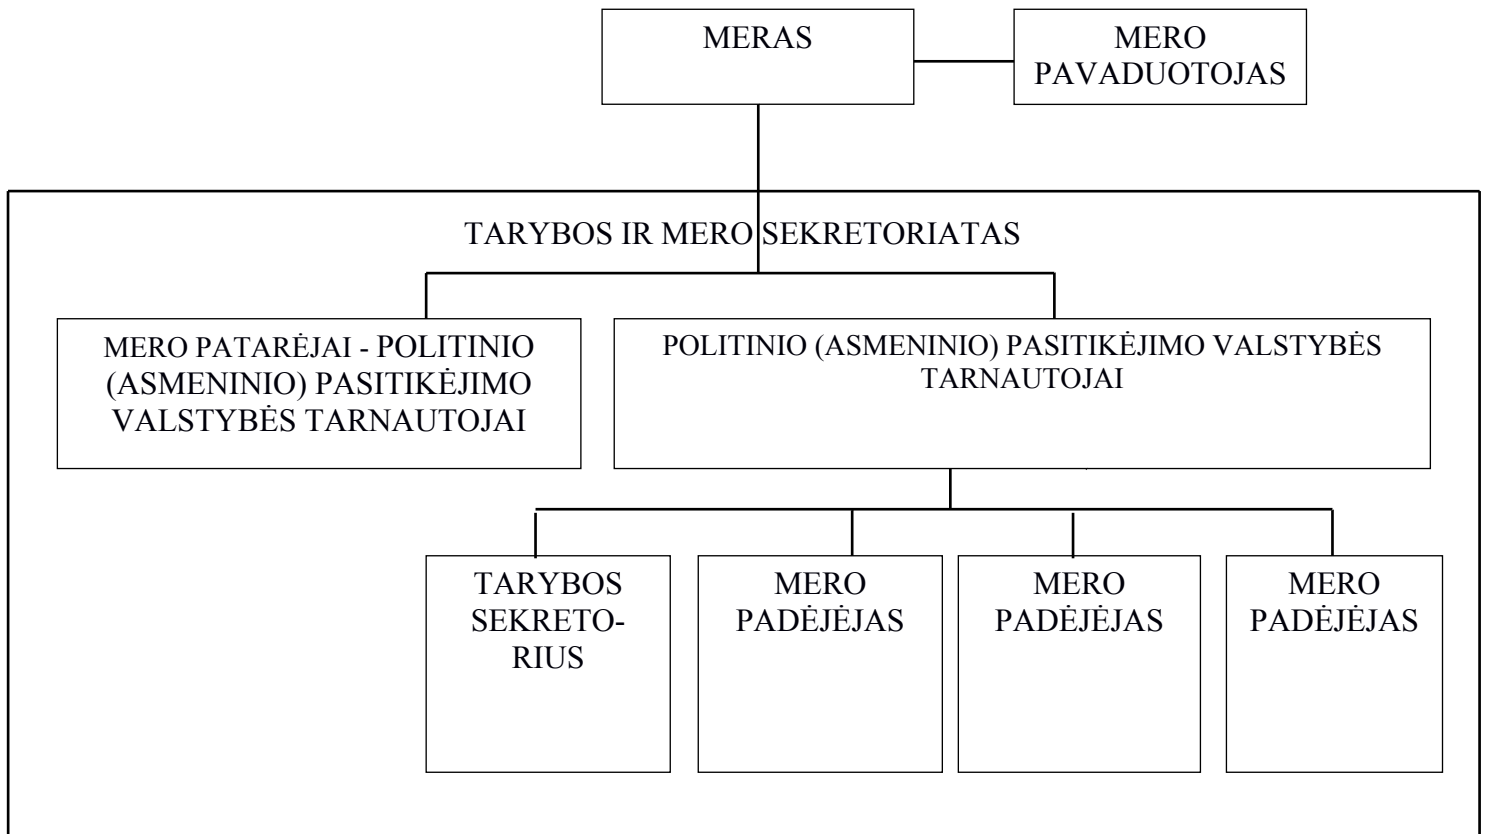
MERAS

MERO PAVADUOTOJAS

TARYBOS IR MERO SEKRETORIATAS

MERO PATARĖJAI - POLITINIO (ASMENINIO) PASITIKĖJIMO VALSTYBĖS TARNAUTOJAI

POLITINIO (ASMENINIO) PASITIKĖJIMO VALSTYBĖS TARNAUTOJAI

TARYBOS SEKRETORIUS

MERO PADĖJĖJAS

MERO PADĖJĖJAS

MERO PADĖJĖJAS